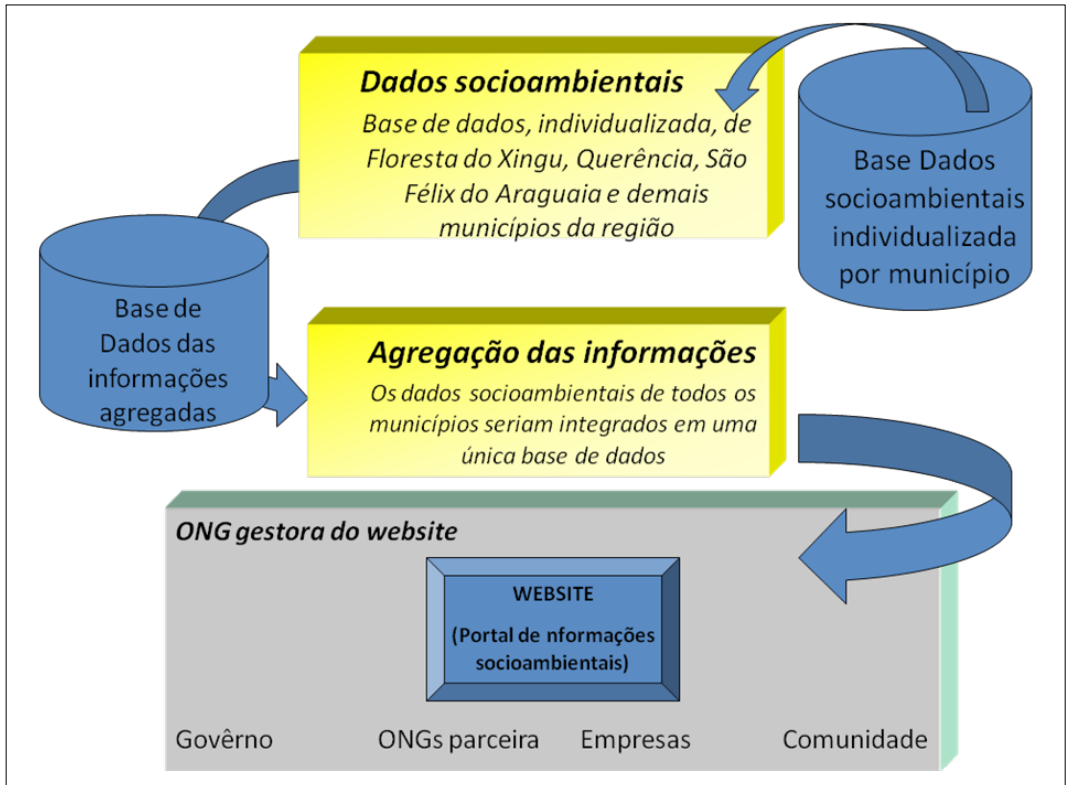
Dados socioambientais

Base de dados, individualizada, de Floresta do Xingu, Querência, São Félix do Araguaia e demais municípios da região

Base Dados socioambientais individualizada por município

Base de Dados das informações agregadas

Agregação das informações

Os dados socioambientais de todos os municípios seriam integrados em uma única base de dados

ONG gestora do website

WEBSITE

(Portal de nformações socioambientais)

Govêrno

ONGs parceira

Empresas

Comunidade